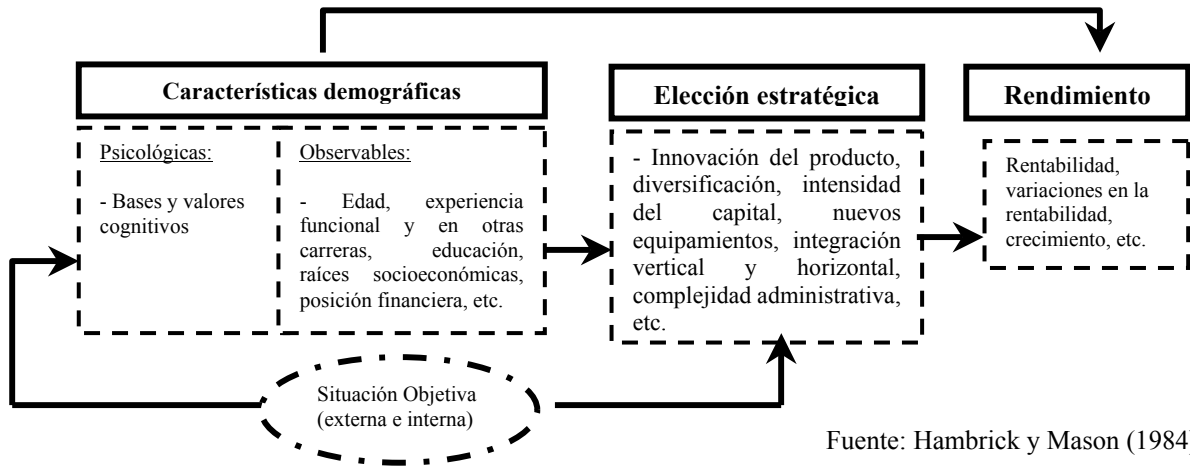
Características demográficas

Psicológicas:

- Bases y valores cognitivos

Observables:

- Edad, experiencia funcional y en otras carreras, educación, raíces socioeconómicas, posición financiera, etc.

Elección estratégica

- Innovación del producto, diversificación, intensidad del capital, nuevos equipamientos, integración vertical y horizontal, complejidad administrativa, etc.

Rendimiento

Rentabilidad, variaciones en la rentabilidad, crecimiento, etc.

Situación Objetiva (externa e interna)

Fuente: Hambrick y Mason (1984